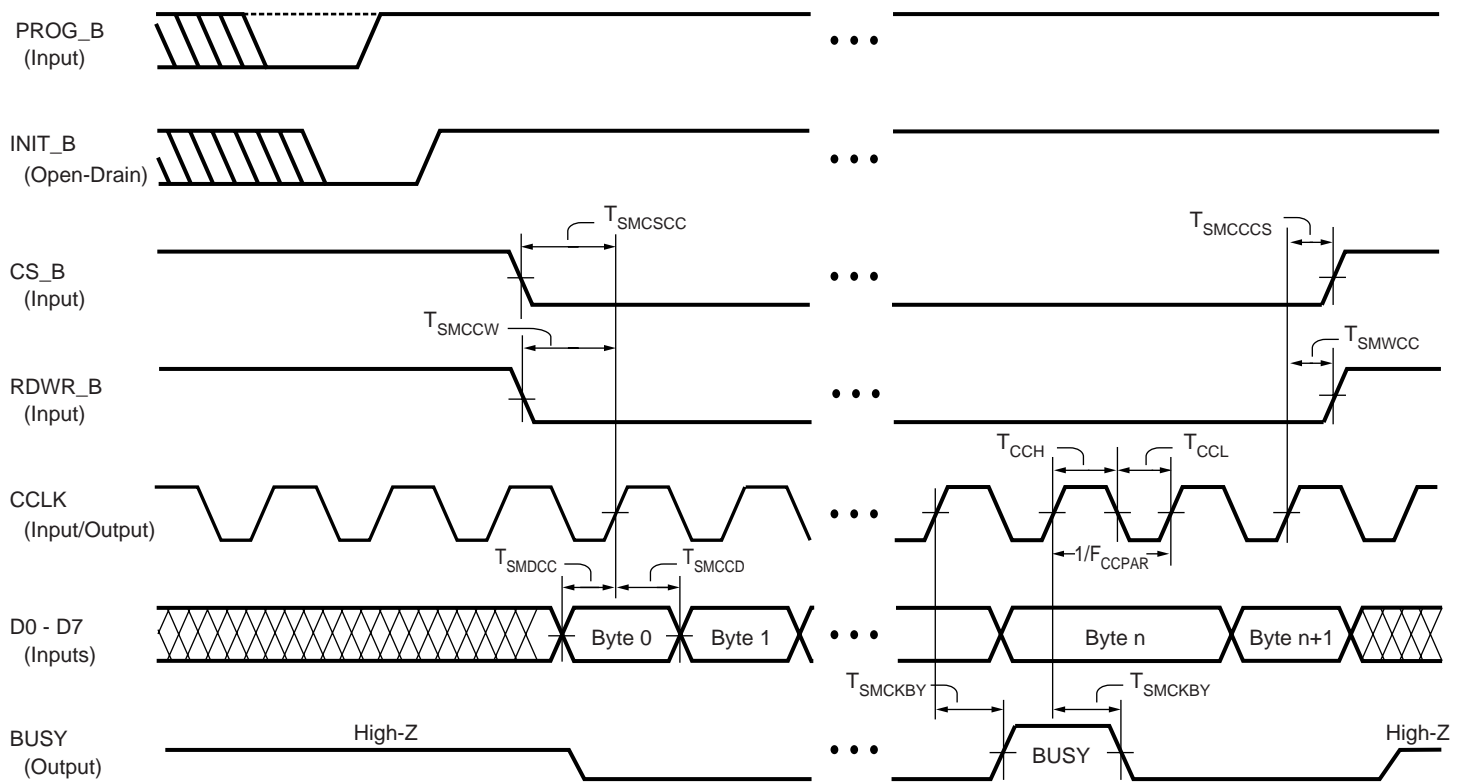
PROG_B
(Input)

INIT_B
(Open-Drain)

$T_{SMCSCC}$

$T_{SMCCCS}$

CS_B
(Input)

$T_{SMCCW}$

$T_{SMWCC}$

RDWR_B
(Input)

$T_{CCH}$

$T_{CCL}$

CCLK
(Input/Output)

$T_{SMDCC}$

$T_{SMCCD}$

$1/F_{CCPAR}$

D0 - D7
(Inputs)

Byte 0

Byte 1

Byte n

Byte n+1

$T_{SMCKBY}$

$T_{SMCKBY}$

BUSY
(Output)

High-Z

BUSY

High-Z